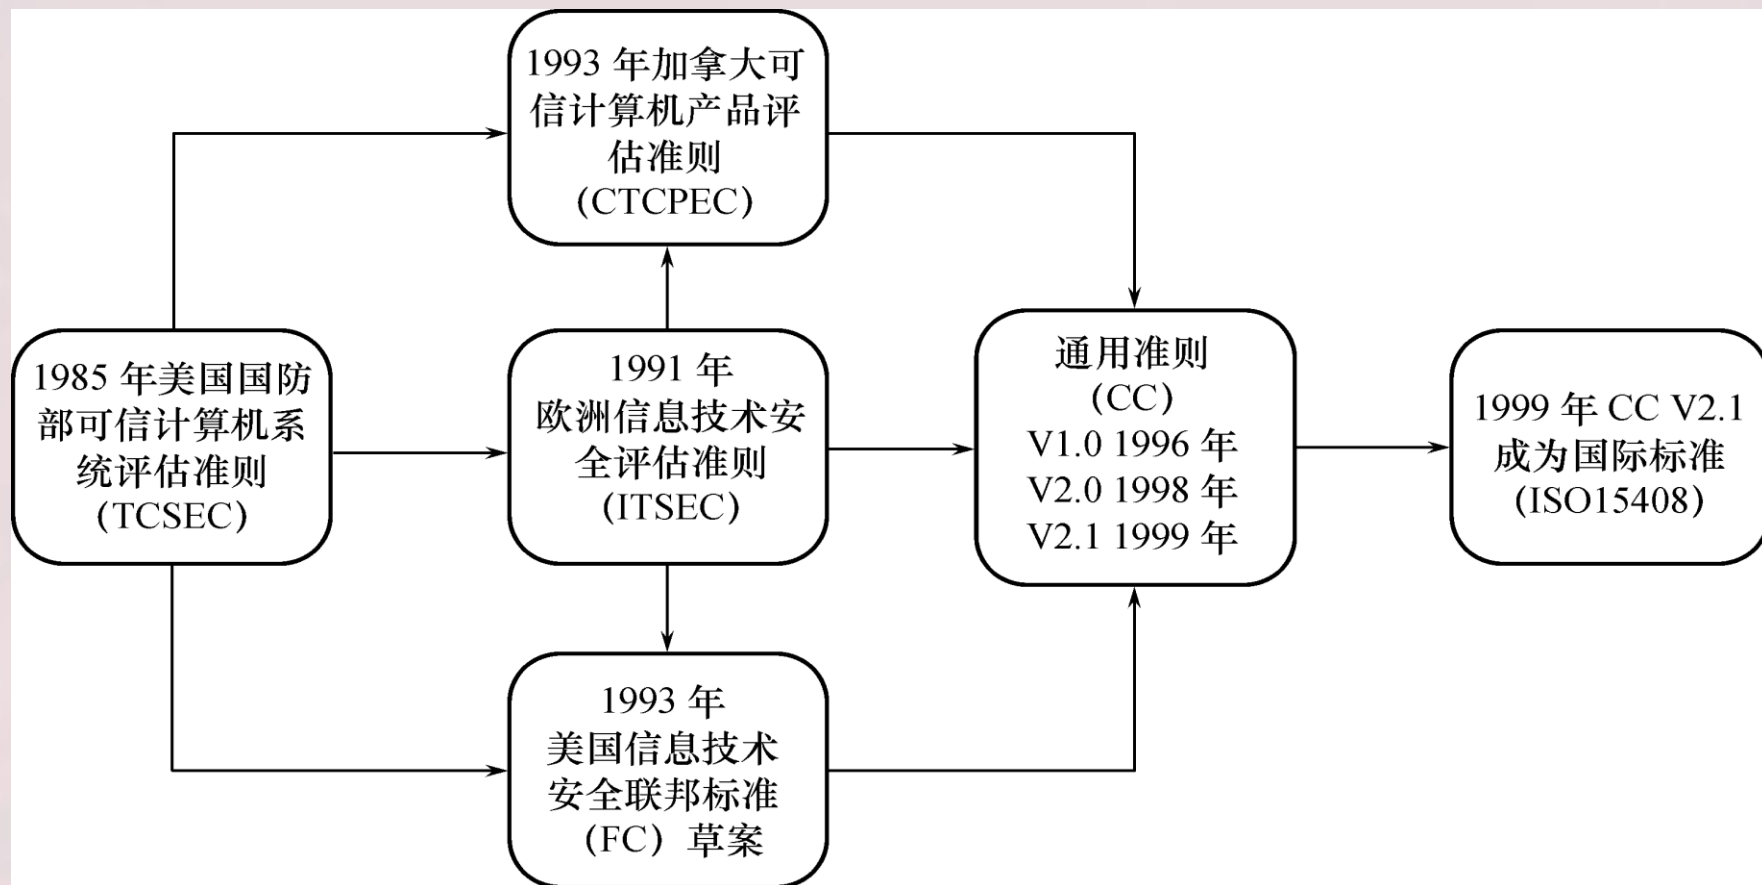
1985 年美国国防部可信计算机系统评估准则（TCSEC）

1993 年加拿大可信计算机产品评估准则（CTCPEC）

1991 年欧洲信息技术安全评估准则（ITSEC）

1993 年美国信息技术安全联邦标准（FC）草案

通用准则（CC）
V1.0 1996 年
V2.0 1998 年
V2.1 1999 年

1999 年 CC V2.1 成为国际标准（ISO15408）